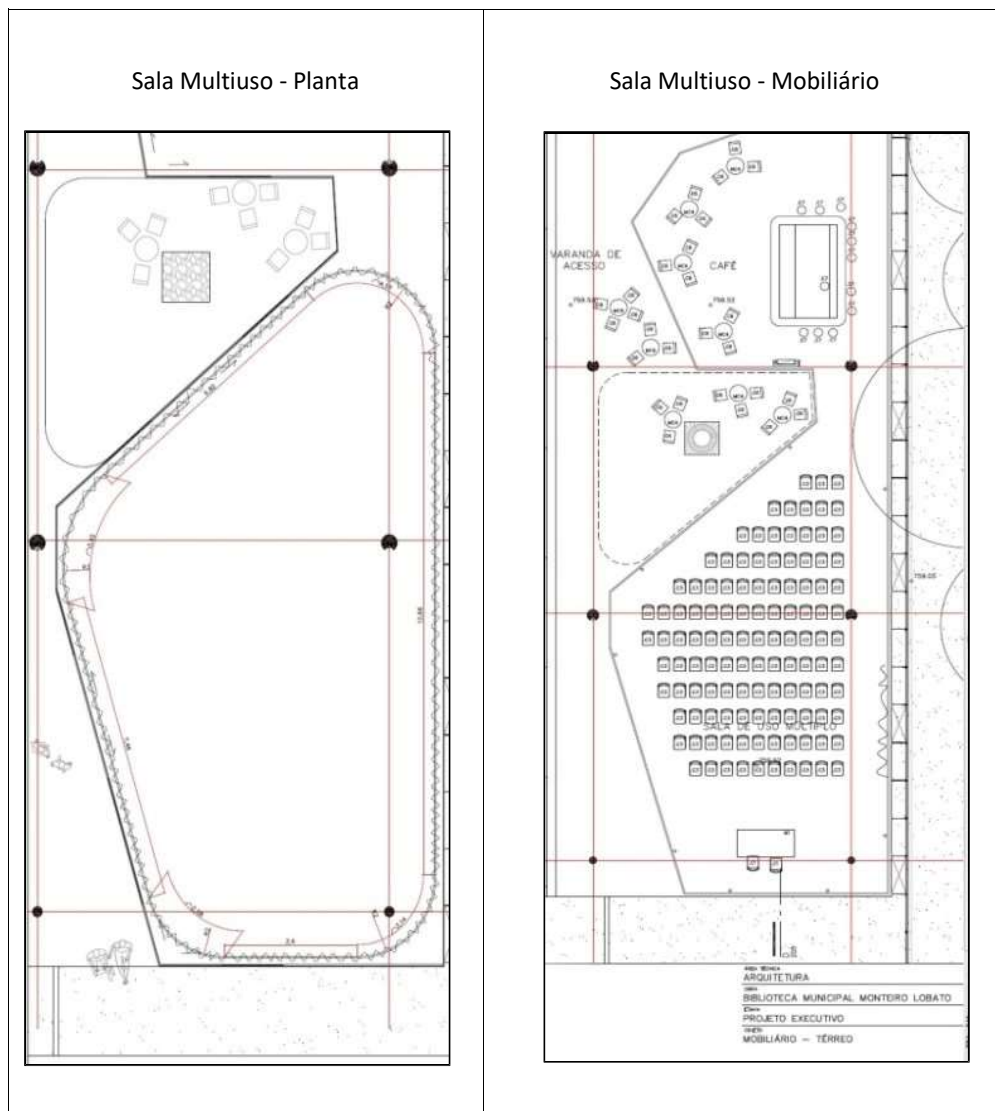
| Sala Multiuso - Planta | Sala Multiuso - Mobiliário |
|---|---|

VARANDA DE ACESSO

CAFÉ

SALA DE USO MÚLTIPLO

ARQUITETURA

BIBLIOTECA MUNICIPAL MONTEIRO LOBATO

PROJETO EXECUTIVO

MOBILIÁRIO — TÉRREO